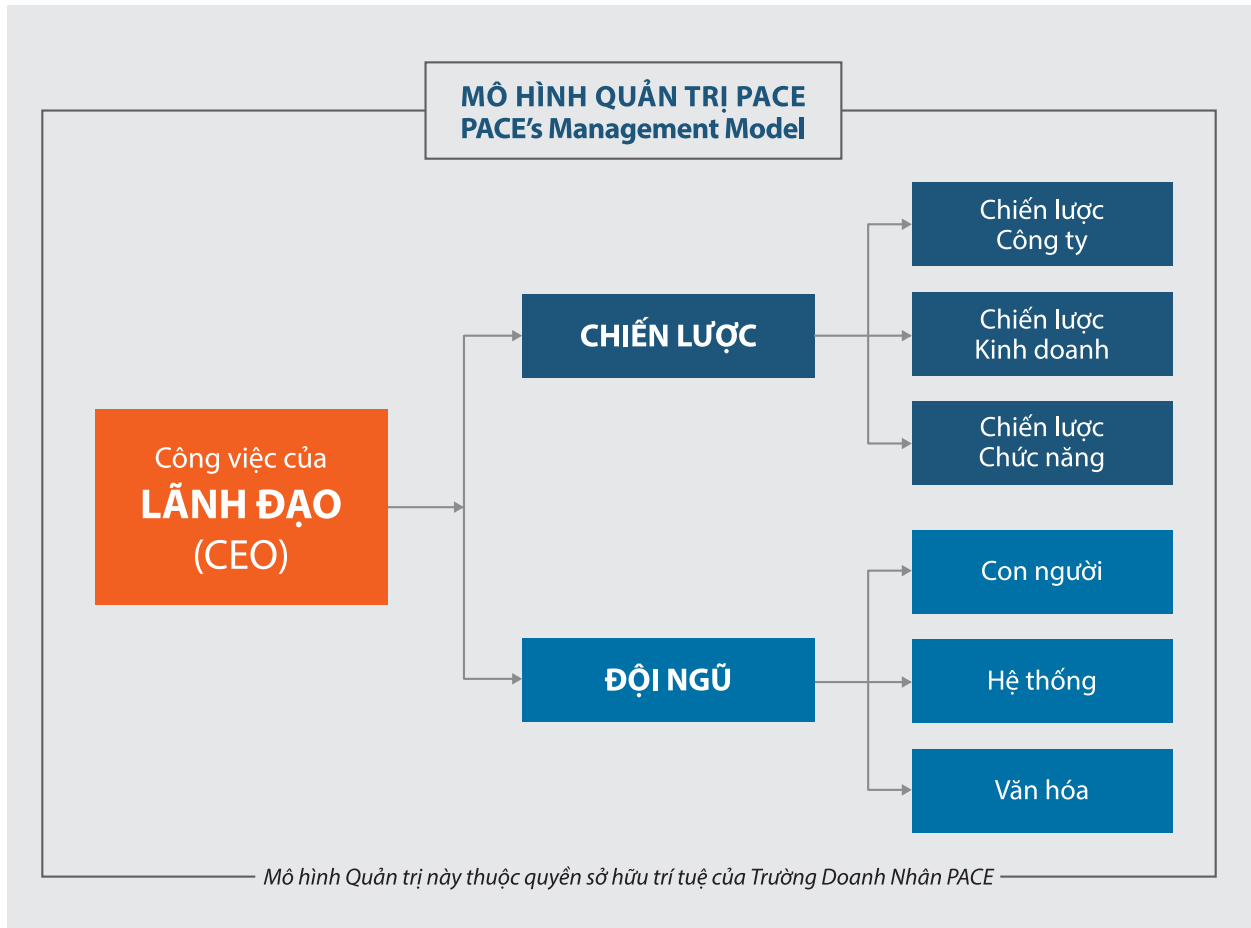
MÔ HÌNH QUẢN TRỊ PACE
PACE's Management Model

Công việc của
LÃNH ĐẠO
(CEO)

CHIẾN LƯỢC

Chiến lược
Công ty

Chiến lược
Kinh doanh

Chiến lược
Chức năng

ĐỘI NGŨ

Con người

Hệ thống

Văn hóa

Mô hình Quản trị này thuộc quyền sở hữu trí tuệ của Trường Doanh Nhân PACE